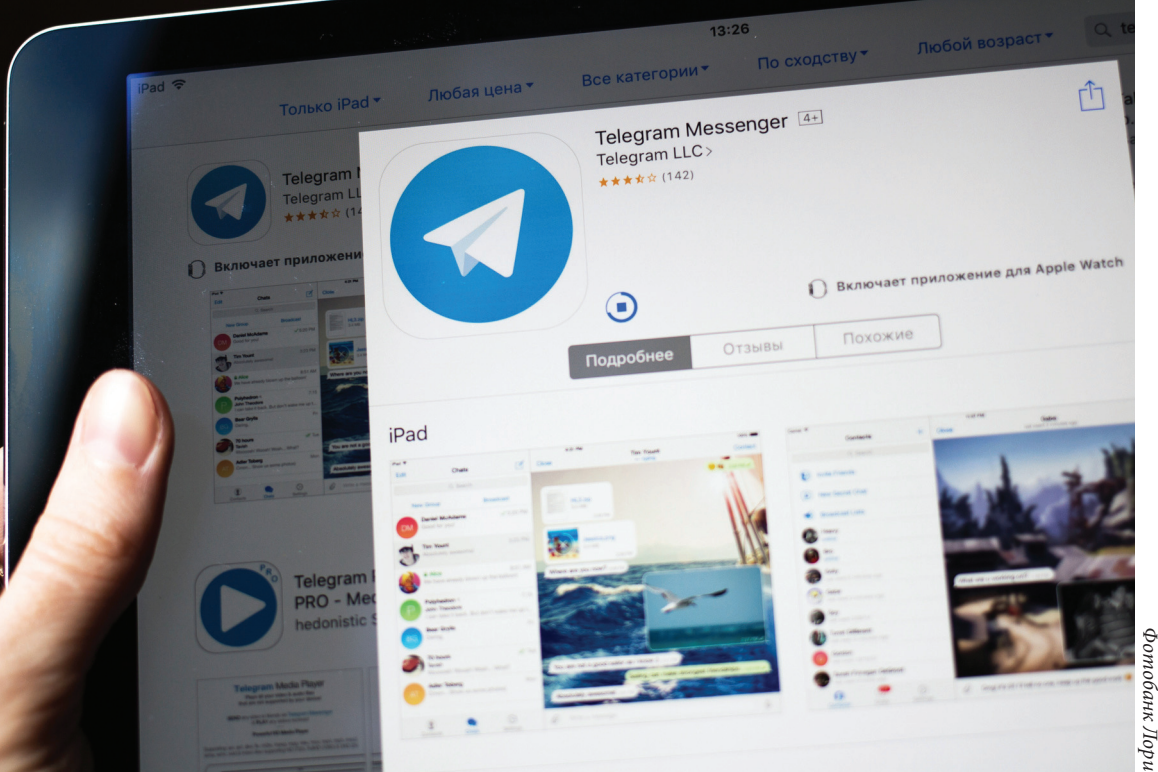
iPad

13:26

Только iPad ▾ Любая цена ▾ Все категории ▾ По сходству ▾ Любой возраст ▾

Telegram Messenger 4+

Telegram LLC >

(142)

Telegram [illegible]

Telegram LL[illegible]

(14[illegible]

Включает приложение для Apple Watch

Включает приложени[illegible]

Подробнее Отзывы Похожие

iPad

Chats

Telegram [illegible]

PRO - Med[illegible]

hedonistic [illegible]

Telegram Media Player

Фотобанк Лори